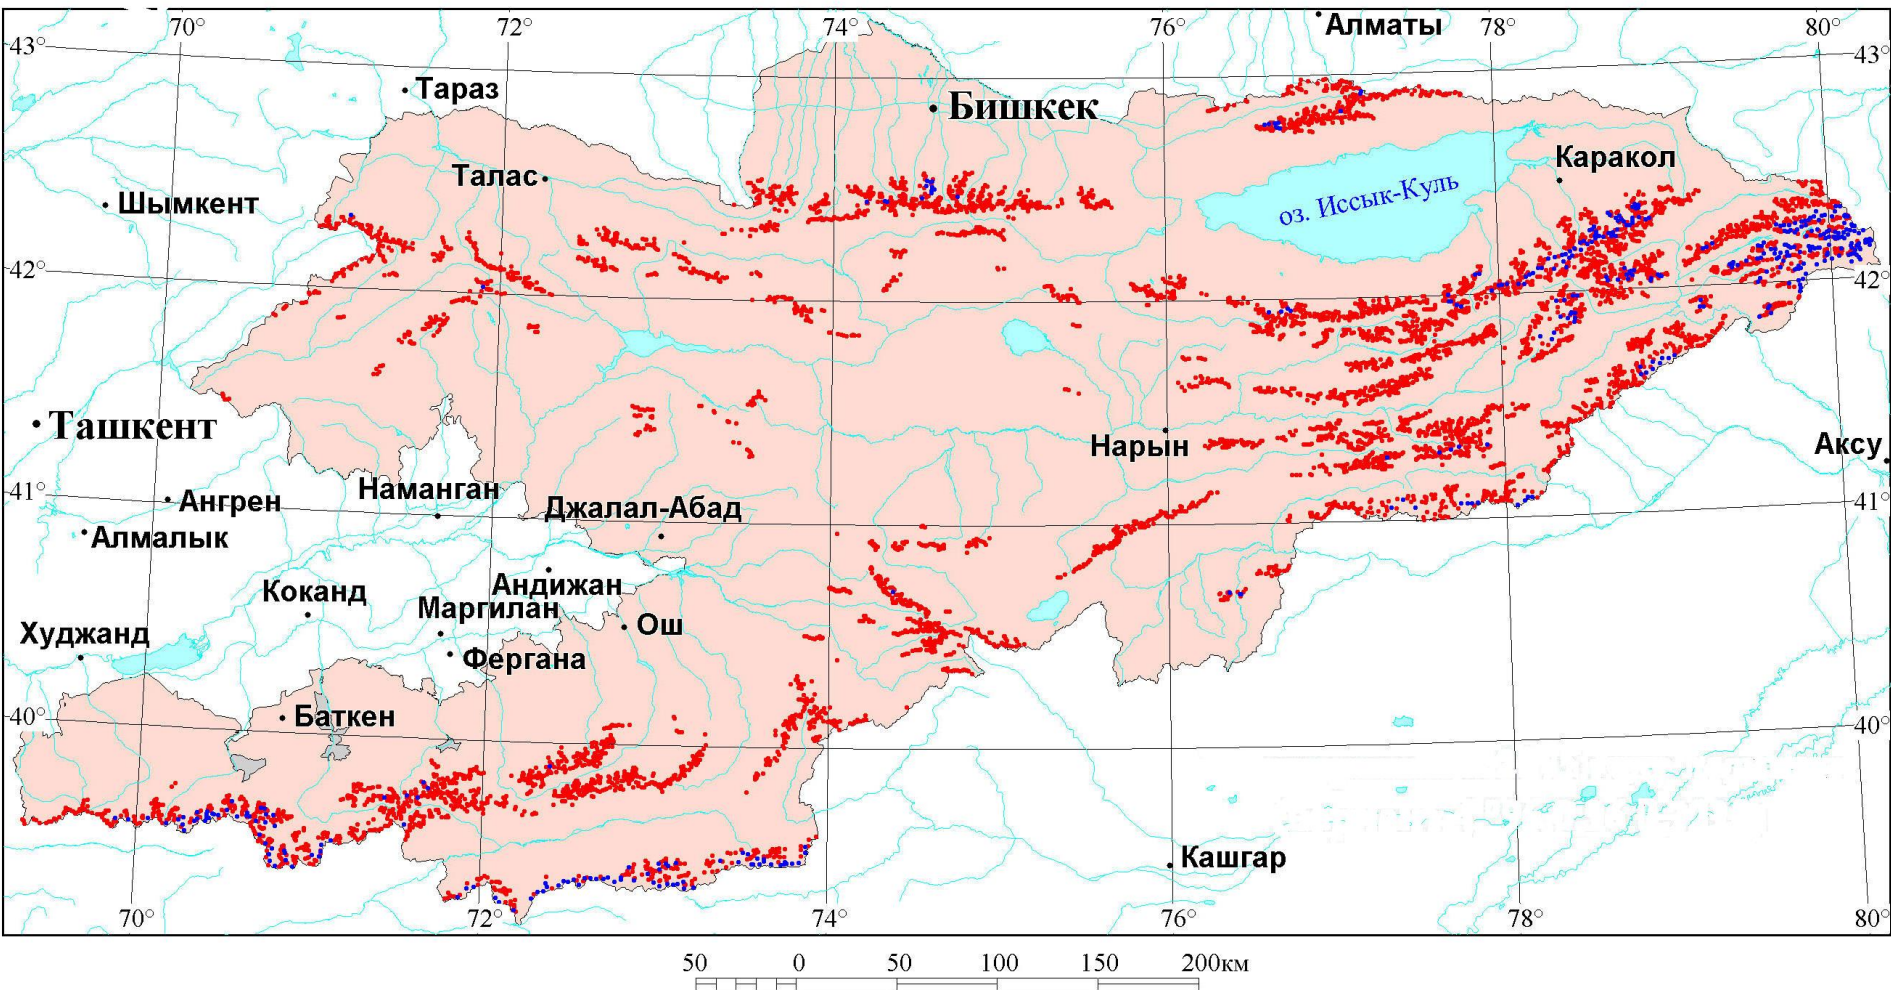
70° 72° 74° 76° 78° 80°

43° 43°

Алматы

Тараз

Бишкек

Талас

Каракол

оз. Иссык-Куль

Шымкент

42° 42°

Ташкент

Нарын

Аксу

41° 41°

Ангрен

Наманган

Джалал-Абад

Алмалык

Андижан

Коканд

Маргилан

Ош

Худжанд

Фергана

40° Баткен 40°

Кашгар

70° 72° 74° 76° 78° 80°

50 0 50 100 150 200км